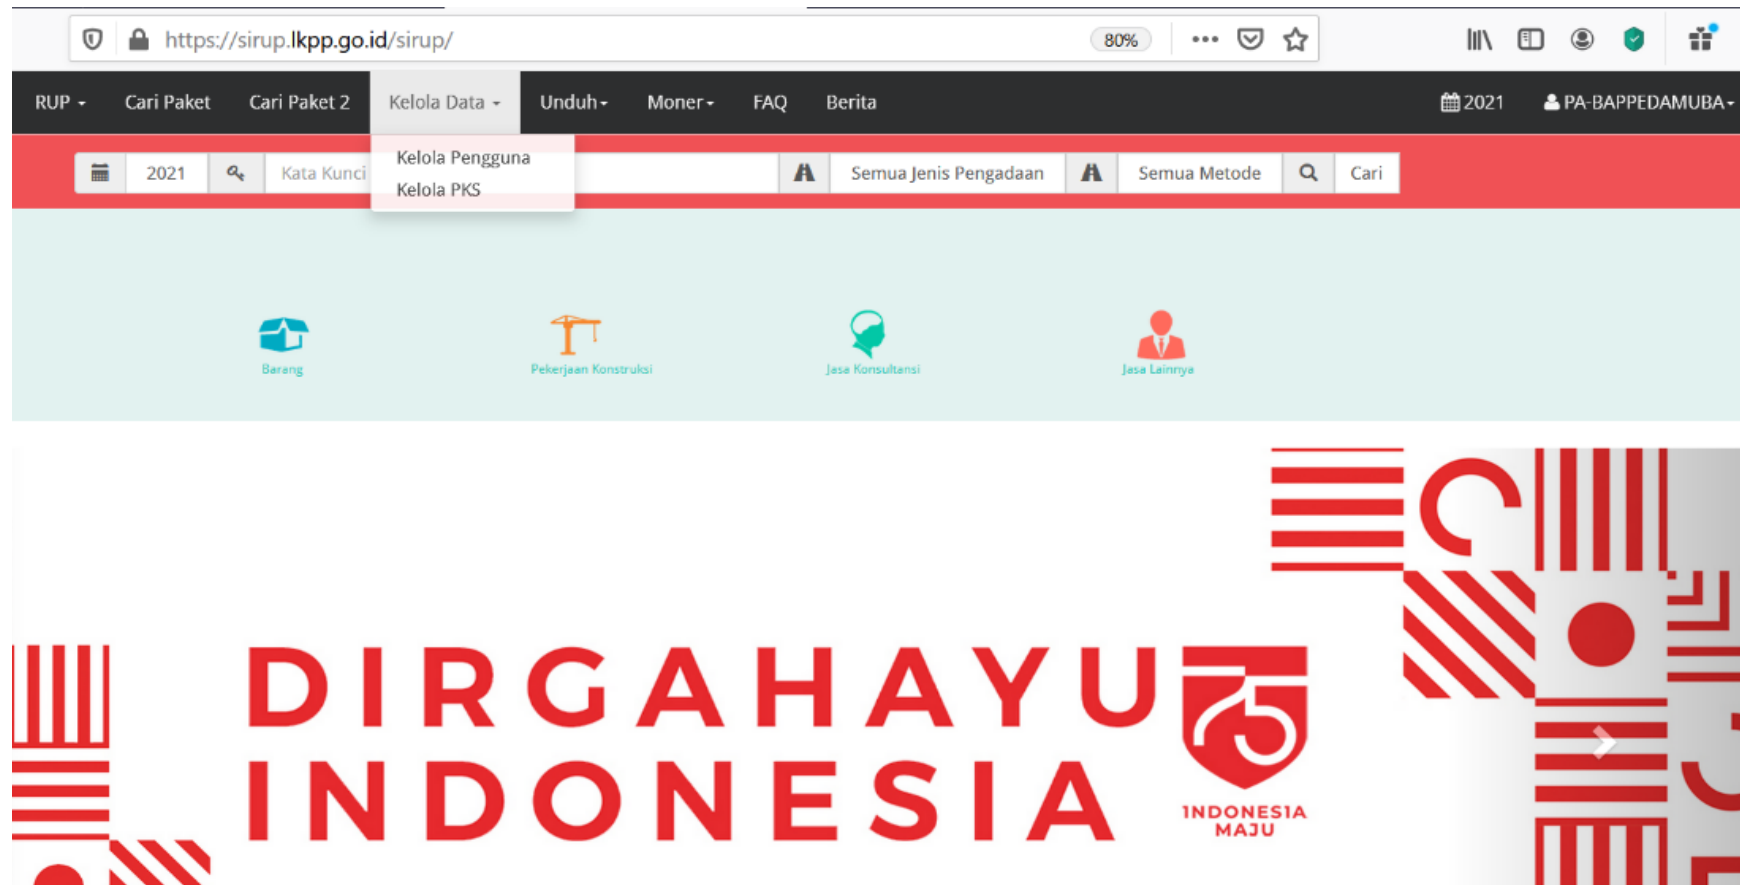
https://sirup.lkpp.go.id/sirup/

80%

RUP Cari Paket Cari Paket 2 Kelola Data Unduh Moner FAQ Berita

2021 PA-BAPPEDAMUBA

Kelola Pengguna
Kelola PKS

2021 Kata Kunci Semua Jenis Pengadaan Semua Metode Cari

Barang

Pekerjaan Konstruksi

Jasa Konsultansi

Jasa Lainnya

DIRGAHAYU INDONESIA

75

INDONESIA MAJU